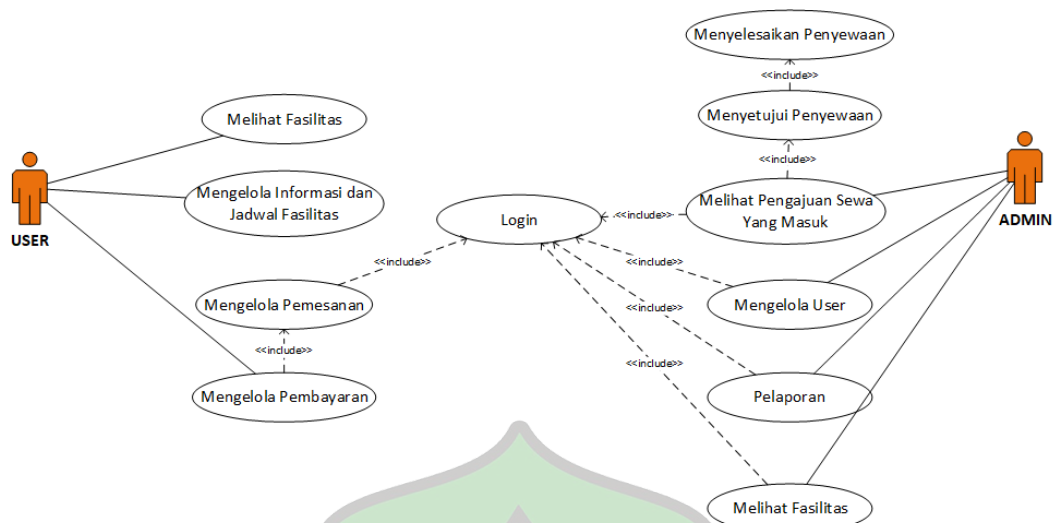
Menyelesaikan Penyewaan

<<include>>

Menyetujui Penyewaan

<<include>>

Melihat Fasilitas

USER

Mengelola Informasi dan Jadwal Fasilitas

Login

<<include>>

Melihat Pengajuan Sewa Yang Masuk

ADMIN

<<include>>

<<include>>

Mengelola Pemesanan

Mengelola User

<<include>>

<<include>>

<<include>>

Mengelola Pembayaran

Pelaporan

Melihat Fasilitas